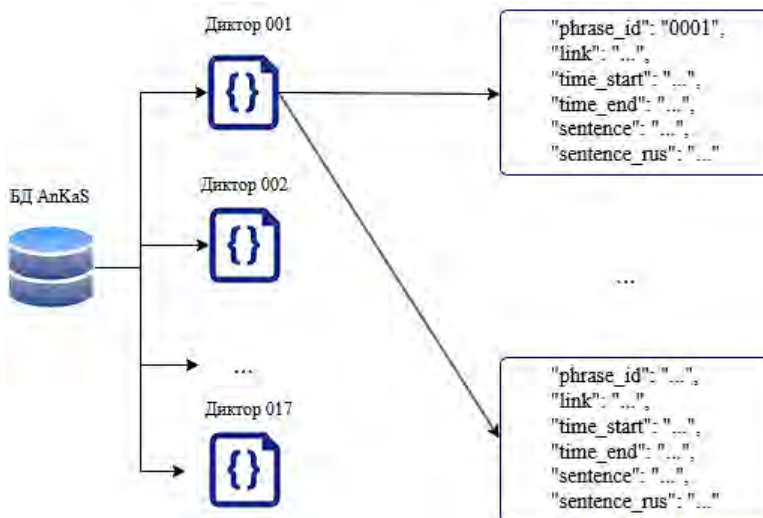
БД AnKaS

Диктор 001

{}

Диктор 002

{}

...

Диктор 017

{}

"phrase_id": "0001",
"link": "...",
"time_start": "...",
"time_end": "...",
"sentence": "...",
"sentence_rus": "..."

...

"phrase_id": "...",
"link": "...",
"time_start": "...",
"time_end": "...",
"sentence": "...",
"sentence_rus": "..."